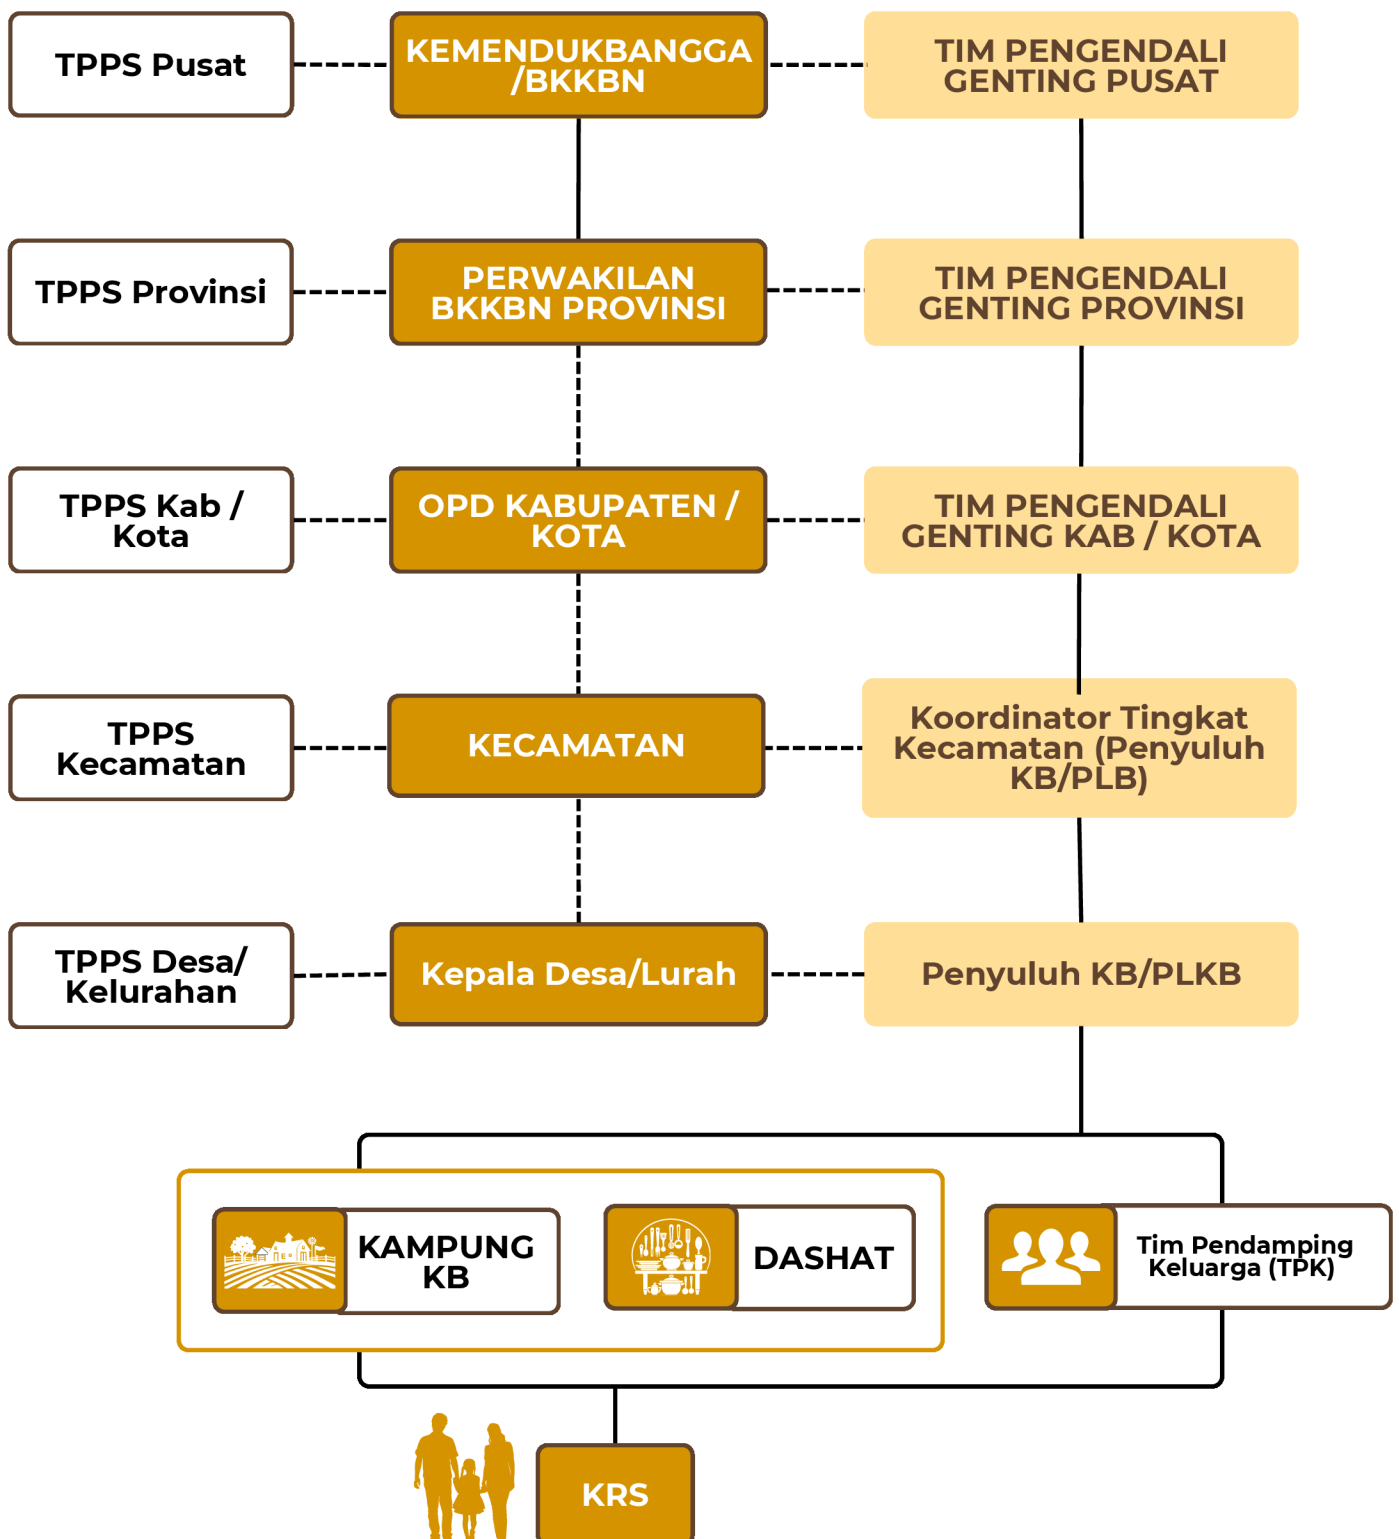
TPPS Pusat

KEMENDUKBANGGA /BKKBN

TIM PENGENDALI GENTING PUSAT

TPPS Provinsi

PERWAKILAN BKKBN PROVINSI

TIM PENGENDALI GENTING PROVINSI

TPPS Kab / Kota

OPD KABUPATEN / KOTA

TIM PENGENDALI GENTING KAB / KOTA

TPPS Kecamatan

KECAMATAN

Koordinator Tingkat Kecamatan (Penyuluh KB/PLB)

TPPS Desa/ Kelurahan

Kepala Desa/Lurah

Penyuluh KB/PLKB

KAMPUNG KB

DASHAT

Tim Pendamping Keluarga (TPK)

KRS